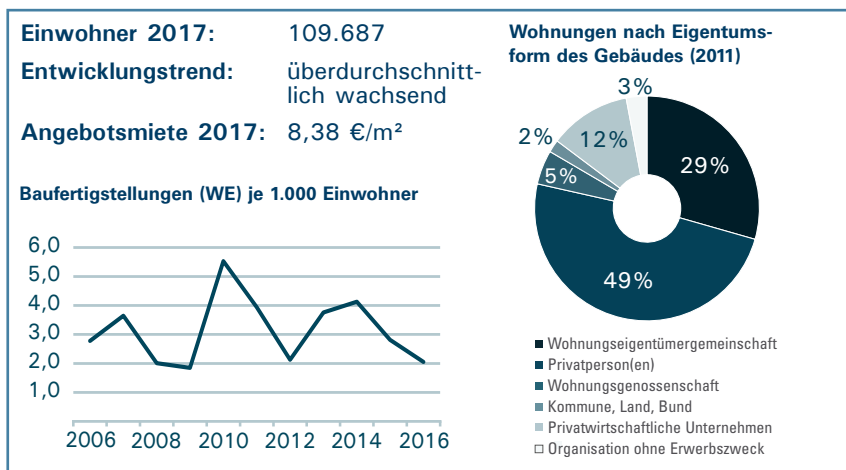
Einwohner 2017: 109.687

Entwicklungstrend: überdurchschnittlich wachsend

Angebotsmiete 2017: 8,38 €/m²

Baufertigstellungen (WE) je 1.000 Einwohner

6,0
5,0
4,0
3,0
2,0
1,0

2006 2008 2010 2012 2014 2016

Wohnungen nach Eigentumsform des Gebäudes (2011)

3%
2%
12%
5%
29%
49%

Wohnungseigentümergemeinschaft
Privatperson(en)
Wohnungsgenossenschaft
Kommune, Land, Bund
Privatwirtschaftliche Unternehmen
Organisation ohne Erwerbszweck